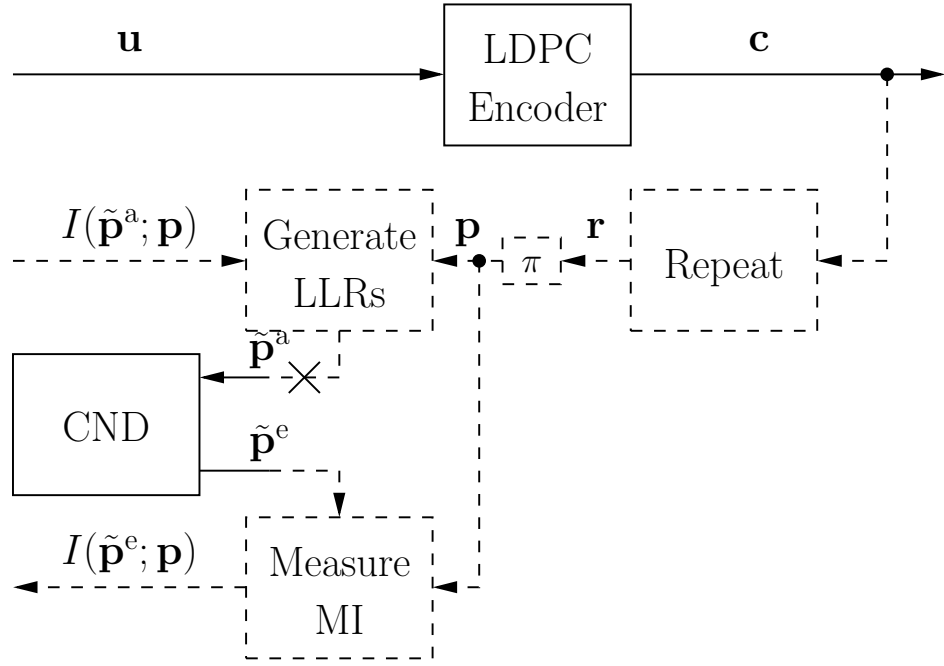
$\mathbf{u}$

LDPC Encoder

$\mathbf{c}$

$I(\tilde{\mathbf{p}}^{\mathrm{a}};\mathbf{p})$

Generate LLRs

$\mathbf{p}$

$\pi$

$\mathbf{r}$

Repeat

$\tilde{\mathbf{p}}^{\mathrm{a}}$

CND

$\tilde{\mathbf{p}}^{\mathrm{e}}$

$I(\tilde{\mathbf{p}}^{\mathrm{e}};\mathbf{p})$

Measure MI